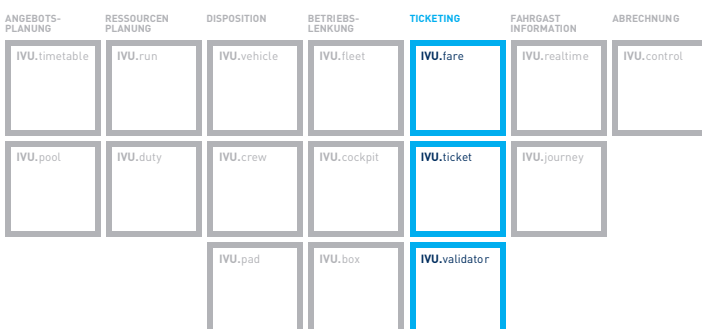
| ANGEBOTS-PLANUNG | RESSOURCEN PLANUNG | DISPOSITION | BETRIEBS-LENKUNG | TICKETING | FAHRGAST INFORMATION | ABRECHNUNG |
|---|---|---|---|---|---|---|
| IVU.timetable | IVU.run | IVU.vehicle | IVU.fleet | IVU.fare | IVU.realtime | IVU.control |
| IVU.pool | IVU.duty | IVU.crew | IVU.cockpit | IVU.ticket | IVU.journey | |
| | | IVU.pad | IVU.box | IVU.validator | | |